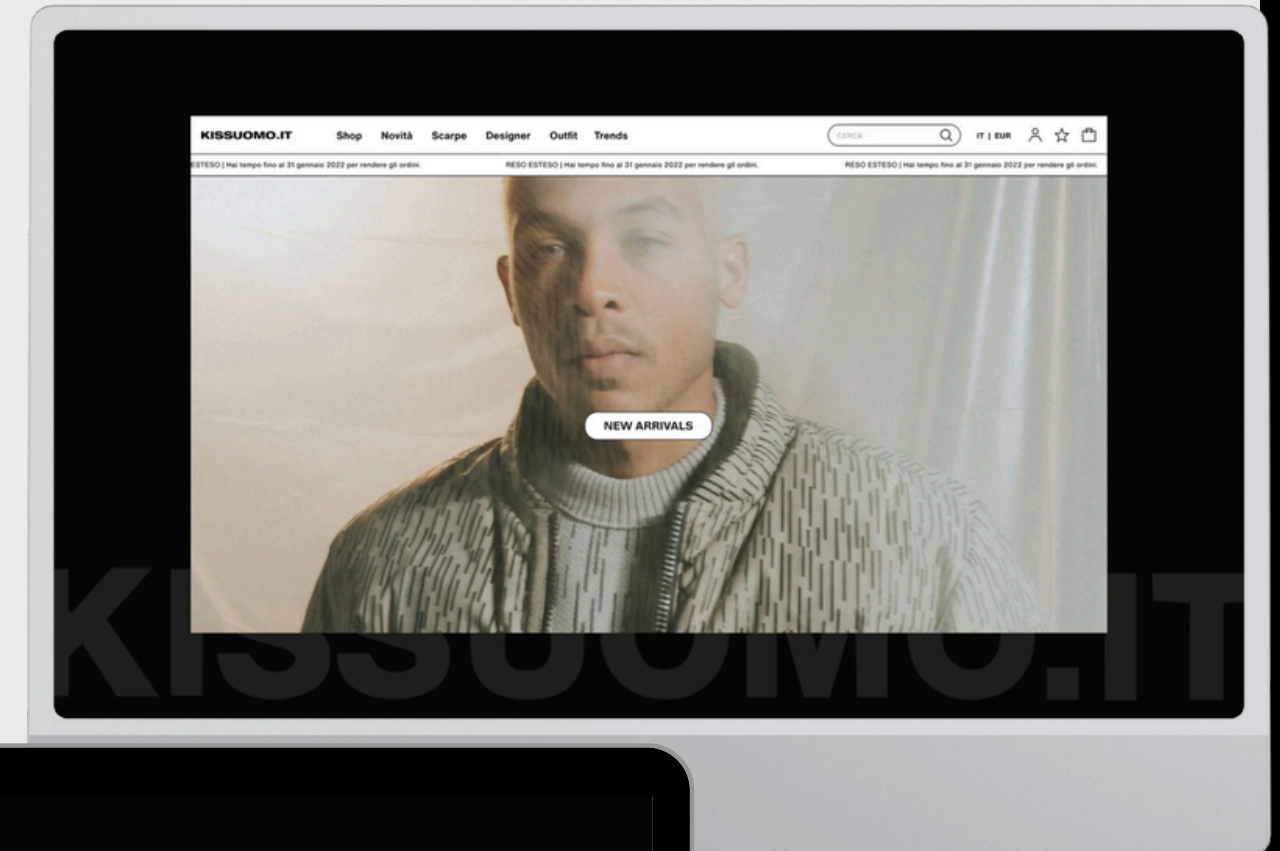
KISSUOMO.IT Shop Novità Scarpe Designer Outfit Trends

CERCA

IT | EUR

ESTESO | Hai tempo fino al 31 gennaio 2022 per rendere gli ordini. RESO ESTESO | Hai tempo fino al 31 gennaio 2022 per rendere gli ordini. RESO ESTESO | Hai tempo fino al 31 gennaio 2022 per rendere gli ordini.

NEW ARRIVALS

KISSUOMO.IT